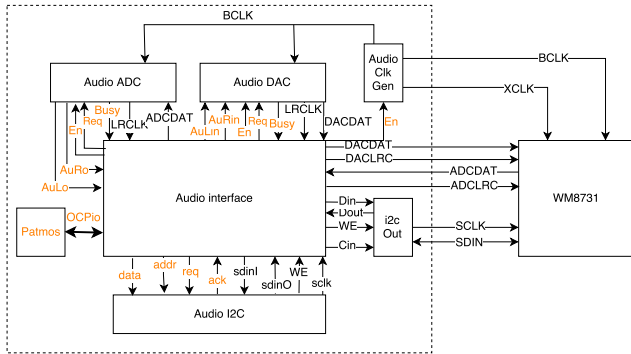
BCLK

Audio ADC

Audio DAC

Audio Clk Gen

BCLK

XCLK

Busy
Req
En
LRCLK
ADCDAT

AuRin
AuLin
Req
En
Busy
LRCLK
DACDAT

En

AuRo
AuLo

DACDAT
DACLRC
ADCDAT
ADCLRC

Audio interface

WM8731

Patmos
OCPio

Din
Dout
WE
Cin

i2c Out

SCLK
SDIN

data
addr
req
ack
sdinI
sdinO
WE
sclk

Audio I2C